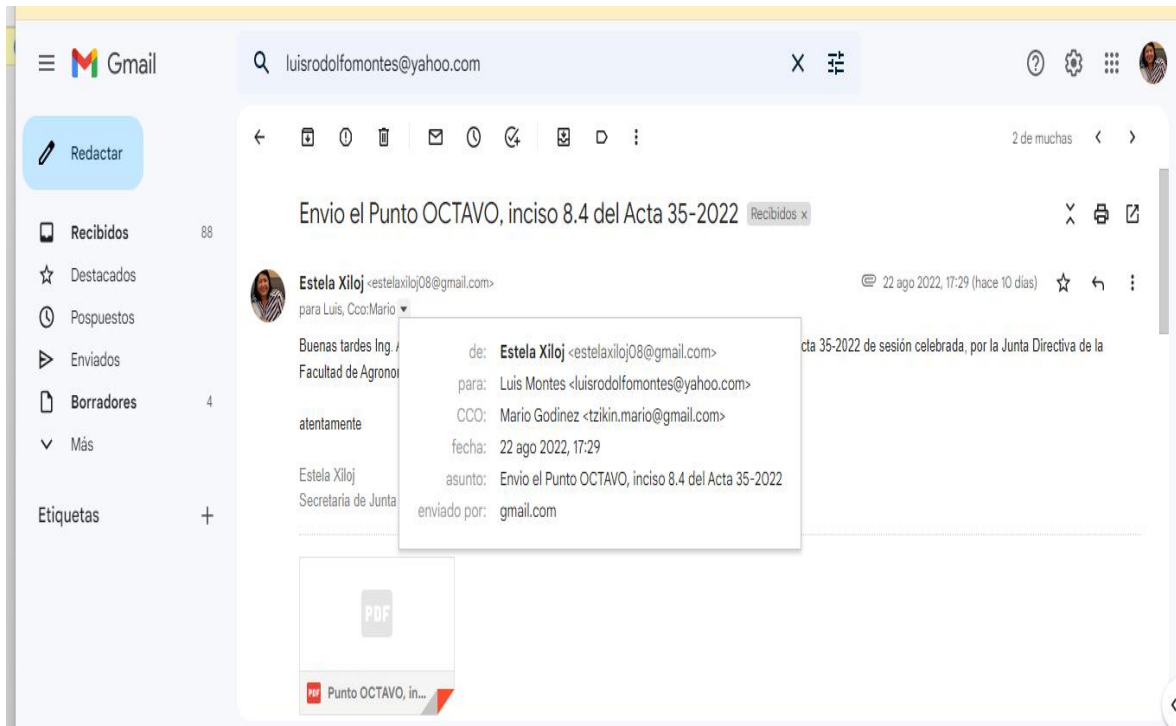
Gmail

luisrodolfomontes@yahoo.com

Redactar

Recibidos 88
Destacados
Pospuestos
Enviados
Borradores 4
Más

Etiquetas +

2 de muchas

Envio el Punto OCTAVO, inciso 8.4 del Acta 35-2022 Recibidos ×

Estela Xiloj <estelaxiloj08@gmail.com>
para Luis, Cco:Mario

22 ago 2022, 17:29 (hace 10 días)

Buenas tardes Ing. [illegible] cta 35-2022 de sesión celebrada, por la Junta Directiva de la Facultad de Agronom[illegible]

atentamente

Estela Xiloj
Secretaria de Junta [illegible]

de: Estela Xiloj <estelaxiloj08@gmail.com>
para: Luis Montes <luisrodolfomontes@yahoo.com>
CCO: Mario Godinez <tzikin.mario@gmail.com>
fecha: 22 ago 2022, 17:29
asunto: Envio el Punto OCTAVO, inciso 8.4 del Acta 35-2022
enviado por: gmail.com

PDF
Punto OCTAVO, in...